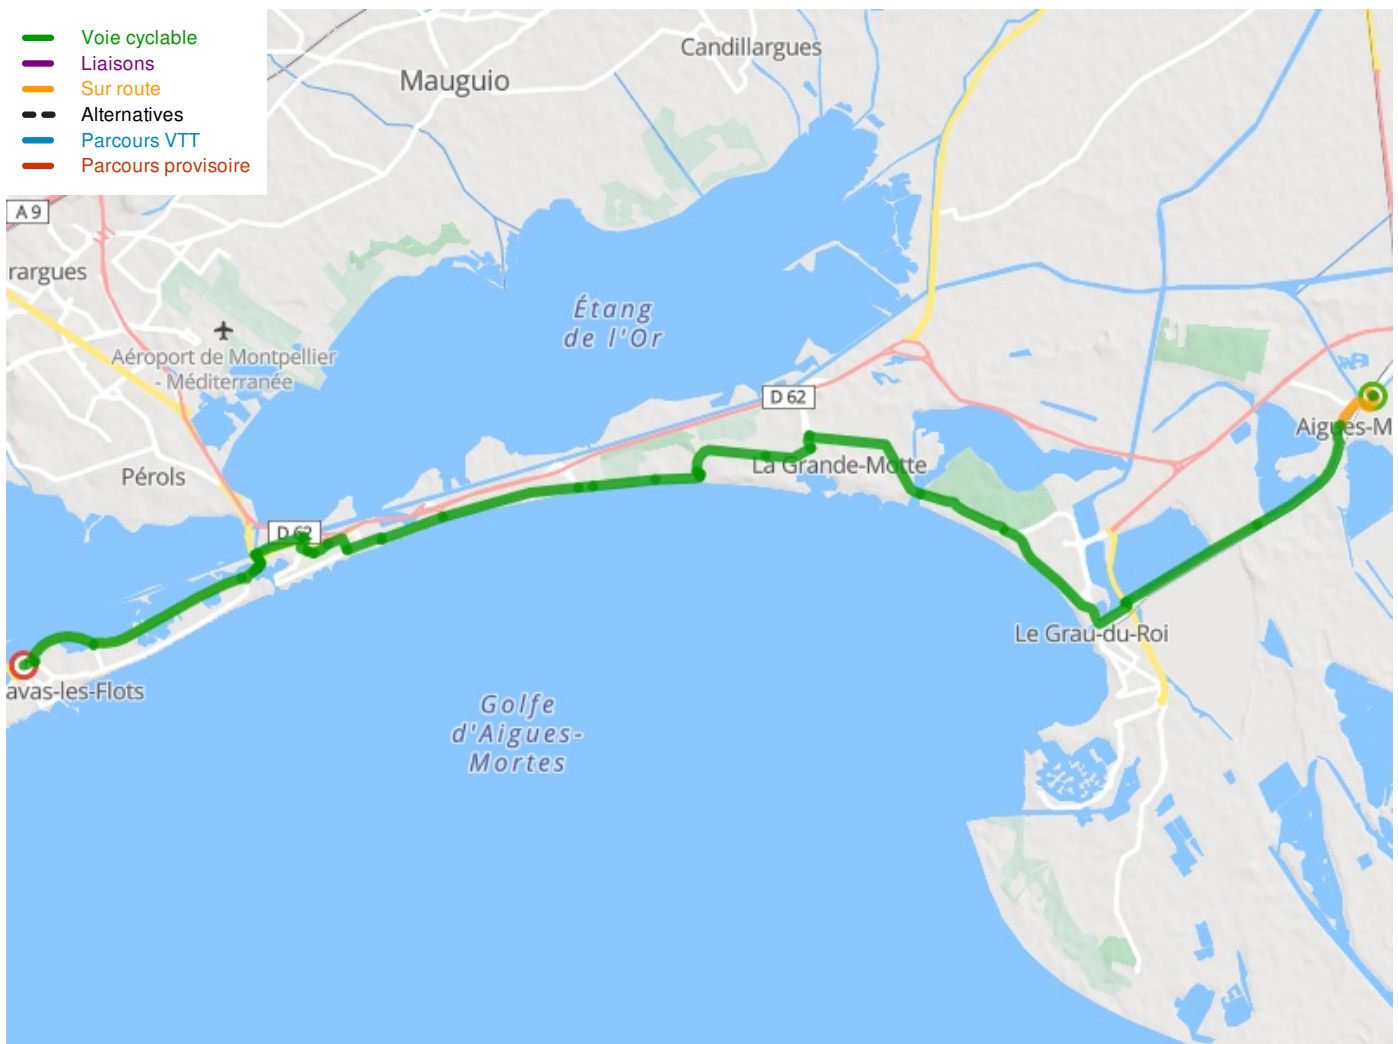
Voie cyclable
Liaisons
Sur route
Alternatives
Parcours VTT
Parcours provisoire

Candillargues
Mauguio
A 9
rargues
Étang de l'Or
Aéroport de Montpellier - Méditerranée
D 62
Aigues-M
La Grande-Motte
Pérols
D 62
Le Grau-du-Roi
avas-les-Flots
Golfe d'Aigues-Mortes